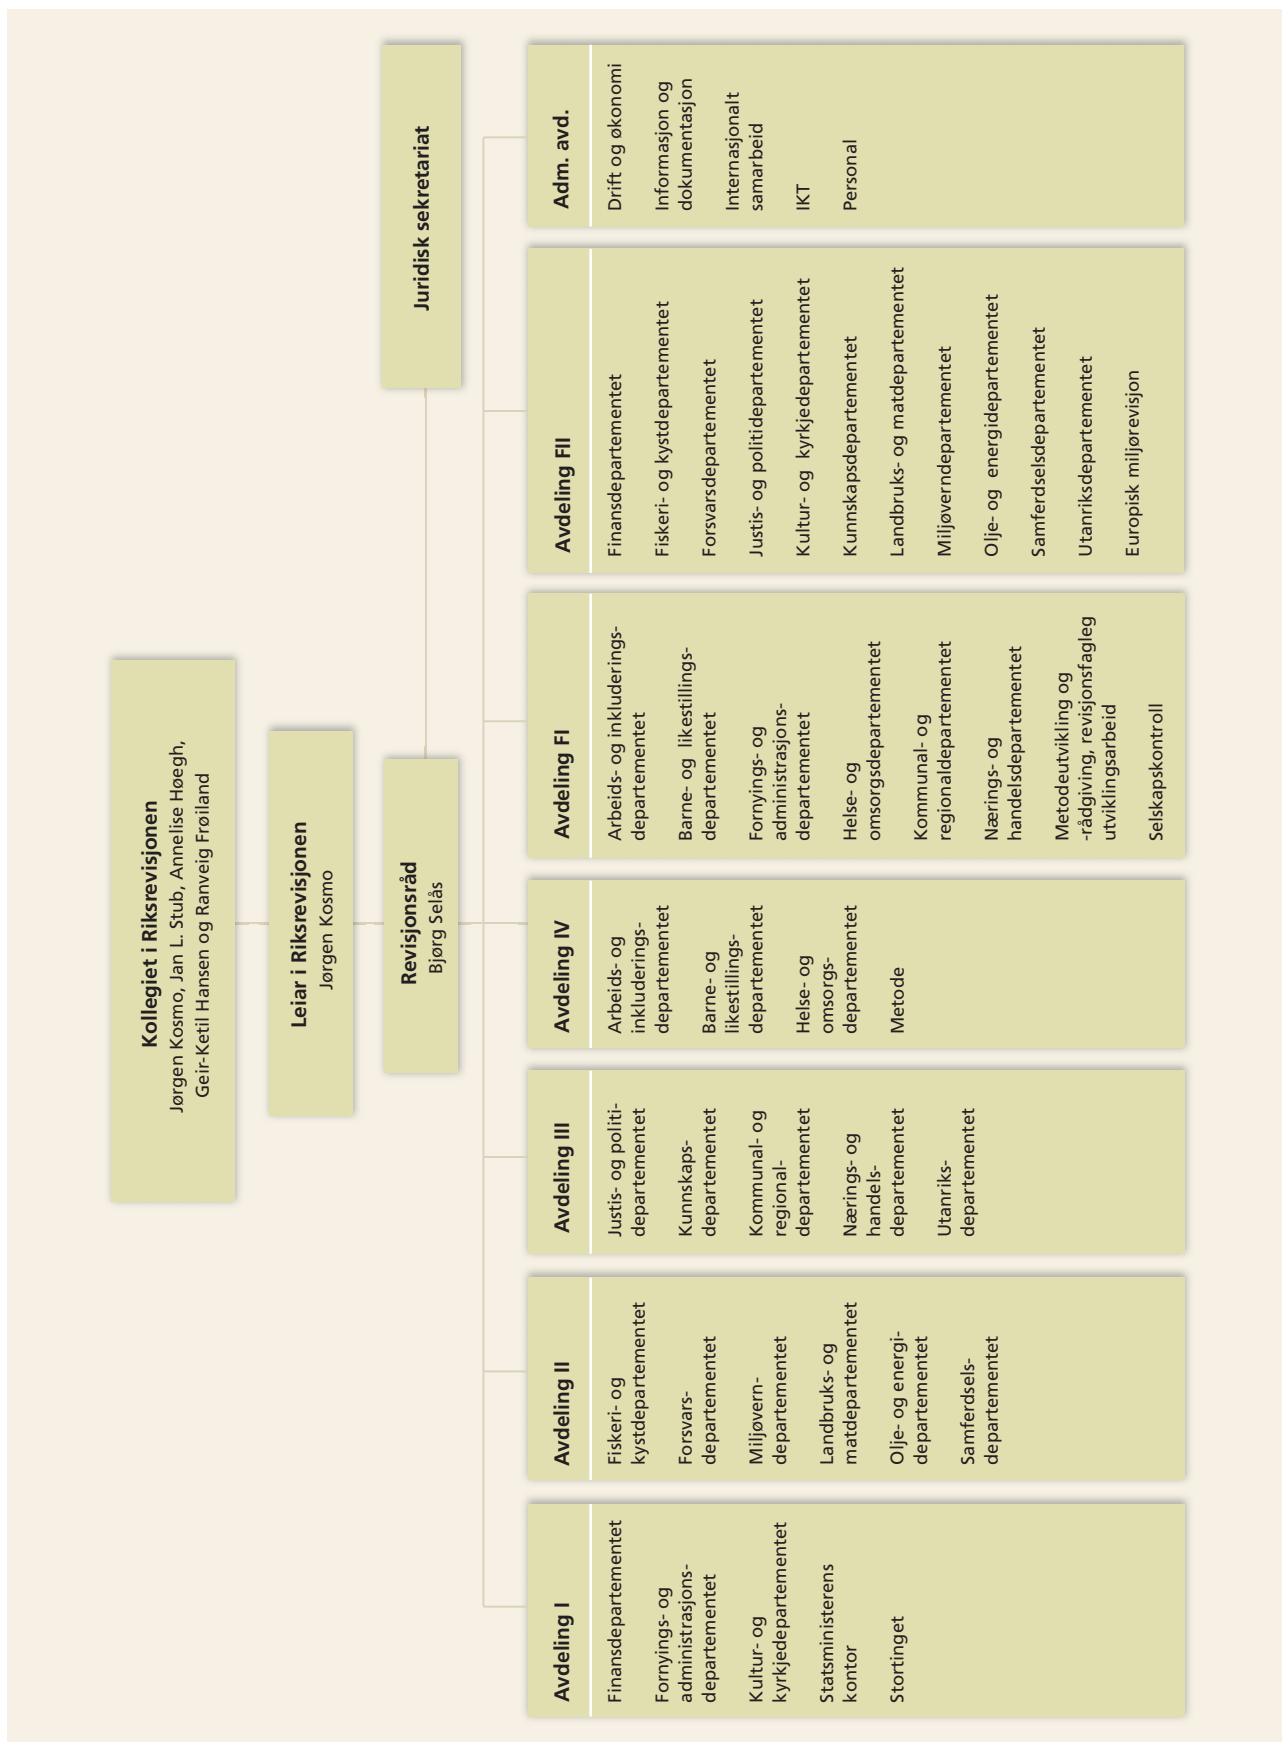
Kollegiet i Riksrevisjonen
Jørgen Kosmo, Jan L. Stub, Annelise Høegh, Geir-Ketil Hansen og Ranveig Frøiland

Leiar i Riksrevisjonen
Jørgen Kosmo

Revisjonsråd
Bjørg Selås

Juridisk sekretariat

Avdeling I
Finansdepartementet
Fornyings- og administrasjonsdepartementet
Kultur- og kyrkjedepartementet
Statsministerens kontor
Stortinget

Avdeling II
Fiskeri- og kystdepartementet
Forsvarsdepartementet
Miljøverndepartementet
Landbruks- og matdepartementet
Olje- og energidepartementet
Samferdselsdepartementet

Avdeling III
Justis- og politidepartementet
Kunnskapsdepartementet
Kommunal- og regionaldepartementet
Nærings- og handelsdepartementet
Utanriksdepartementet

Avdeling IV
Arbeids- og inkluderingsdepartementet
Barne- og likestillingsdepartementet
Helse- og omsorgsdepartementet
Metode

Avdeling FI
Arbeids- og inkluderingsdepartementet
Barne- og likestillingsdepartementet
Fornyings- og administrasjonsdepartementet
Helse- og omsorgsdepartementet
Kommunal- og regionaldepartementet
Nærings- og handelsdepartementet
Metodeutvikling og -rådgiving, revisjonsfagleg utviklingsarbeid
Selskapskontroll

Avdeling FII
Finansdepartementet
Fiskeri- og kystdepartementet
Forsvarsdepartementet
Justis- og politidepartementet
Kultur- og kyrkjedepartementet
Kunnskapsdepartementet
Landbruks- og matdepartementet
Miljøverndepartementet
Olje- og energidepartementet
Samferdselsdepartementet
Utanriksdepartementet
Europisk miljørevisjon

Adm. avd.
Drift og økonomi
Informasjon og dokumentasjon
Internasjonalt samarbeid
IKT
Personal